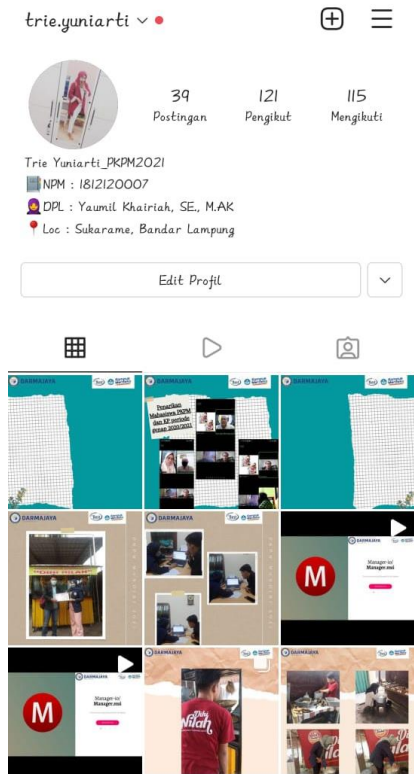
trie.yuniarti

39
Postingan

121
Pengikut

115
Mengikuti

Trie Yuniarti_PKPM2021
📓NPM : 1812120007
🧕DPL : Yaumil Khairiah, SE., M.AK
📍Loc : Sukarame, Bandar Lampung

Edit Profil

DARMAJAYA

DARMAJAYA

Penarikan Mahasiswa PKPM dan KP periode genap 2020/2021

DARMAJAYA

DARMAJAYA

DARMAJAYA

M

Manager.mui

M

Manager.mui

DARMAJAYA